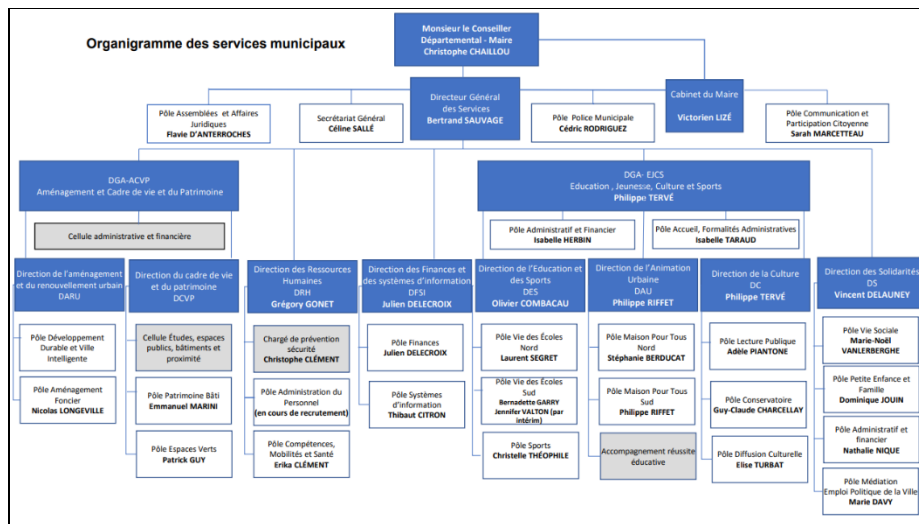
Organigramme des services municipaux

Monsieur le Conseiller Départemental - Maire
Christophe CHAILLOU

Directeur Général des Services
Bertrand SAUVAGE

Cabinet du Maire
Victorien LIZÉ

Pôle Assemblées et Affaires Juridiques
Flavie D'ANTERROCHES

Secrétariat Général
Céline SALLÉ

Pôle Police Municipale
Cédric RODRIGUEZ

Pôle Communication et Participation Citoyenne
Sarah MARCETTEAU

DGA-ACVP
Aménagement et Cadre de vie et du Patrimoine

Cellule administrative et financière

DGA- EJCS
Education , Jeunesse, Culture et Sports
Philippe TERVÉ

Pôle Administratif et Financier
Isabelle HERBIN

Pôle Accueil, Formalités Administratives
Isabelle TARAUD

Direction de l'aménagement et du renouvellement urbain
DARU

Pôle Développement Durable et Ville Intelligente

Pôle Aménagement Foncier
Nicolas LONGEVILLE

Direction du cadre de vie et du patrimoine
DCVP

Cellule Études, espaces publics, bâtiments et proximité

Pôle Patrimoine Bâti
Emmanuel MARINI

Pôle Espaces Verts
Patrick GUY

Direction des Ressources Humaines
DRH
Grégory GONET

Chargé de prévention sécurité
Christophe CLÉMENT

Pôle Administration du Personnel
(en cours de recrutement)

Pôle Compétences, Mobilités et Santé
Erika CLÉMENT

Direction des Finances et des systèmes d'information
DFSI
Julien DELECROIX

Pôle Finances
Julien DELECROIX

Pôle Systèmes d'information
Thibaut CITRON

Direction de l'Education et des Sports
DES
Olivier COMBACAU

Pôle Vie des Écoles Nord
Laurent SEGRET

Pôle Vie des Écoles Sud
Bernadette GARRY
Jennifer VALTON (par intérim)

Pôle Sports
Christelle THÉOPHILE

Direction de l'Animation Urbaine
DAU
Philippe RIFFET

Pôle Maison Pour Tous Nord
Stéphanie BERDUCAT

Pôle Maison Pour Tous Sud
Philippe RIFFET

Accompagnement réussite éducative

Direction de la Culture
DC
Philippe TERVÉ

Pôle Lecture Publique
Adèle PIANTONE

Pôle Conservatoire
Guy-Claude CHARCELLAY

Pôle Diffusion Culturelle
Elise TURBAT

Direction des Solidarités
DS
Vincent DELAUNEY

Pôle Vie Sociale
Marie-Noël VANLERBERGHE

Pôle Petite Enfance et Famille
Dominique JOUIN

Pôle Administratif et financier
Nathalie NIQUE

Pôle Médiation Emploi Politique de la Ville
Marie DAVY